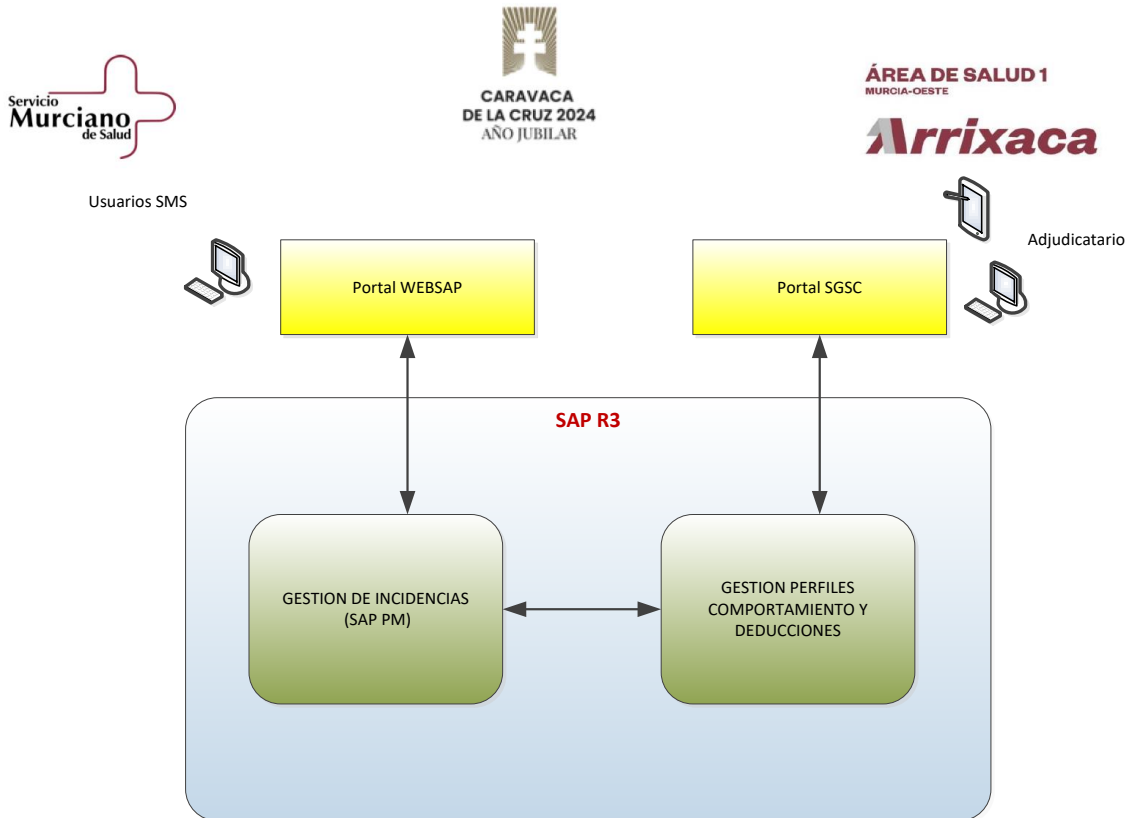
Servicio Murciano de Salud

CARAVACA DE LA CRUZ 2024 AÑO JUBILAR

ÁREA DE SALUD 1 MURCIA-OESTE

Arrixaca

Usuarios SMS

Adjudicatario

Portal WEBSAP

Portal SGSC

SAP R3

GESTION DE INCIDENCIAS (SAP PM)

GESTION PERFILES COMPORTAMIENTO Y DEDUCCIONES